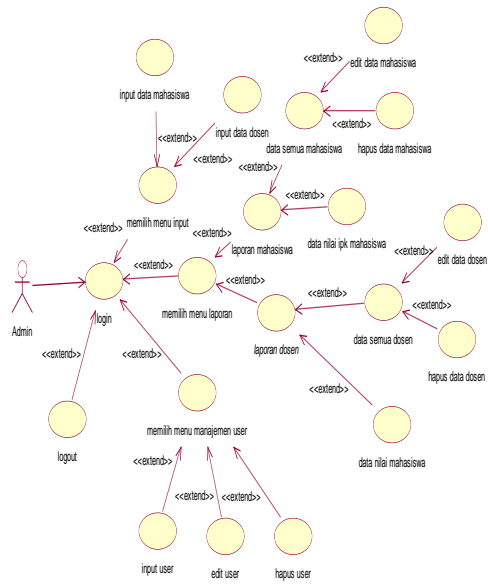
<<extend>>
edit data mahasiswa
input data mahasiswa
<<extend>>
hapus data mahasiswa
<<extend>>
input data dosen
<<extend>>
data semua mahasiswa
<<extend>>
memilih menu input
<<extend>>
data nilai ipk mahasiswa
<<extend>>
laporan mahasiswa
edit data dosen
<<extend>>
<<extend>>
<<extend>>
memilih menu laporan
<<extend>>
<<extend>>
Admin
login
laporan dosen
data semua dosen
<<extend>>
hapus data dosen
<<extend>>
<<extend>>
logout
memilih menu manajemen user
data nilai mahasiswa
<<extend>>
<<extend>>
<<extend>>
input user
edit user
hapus user